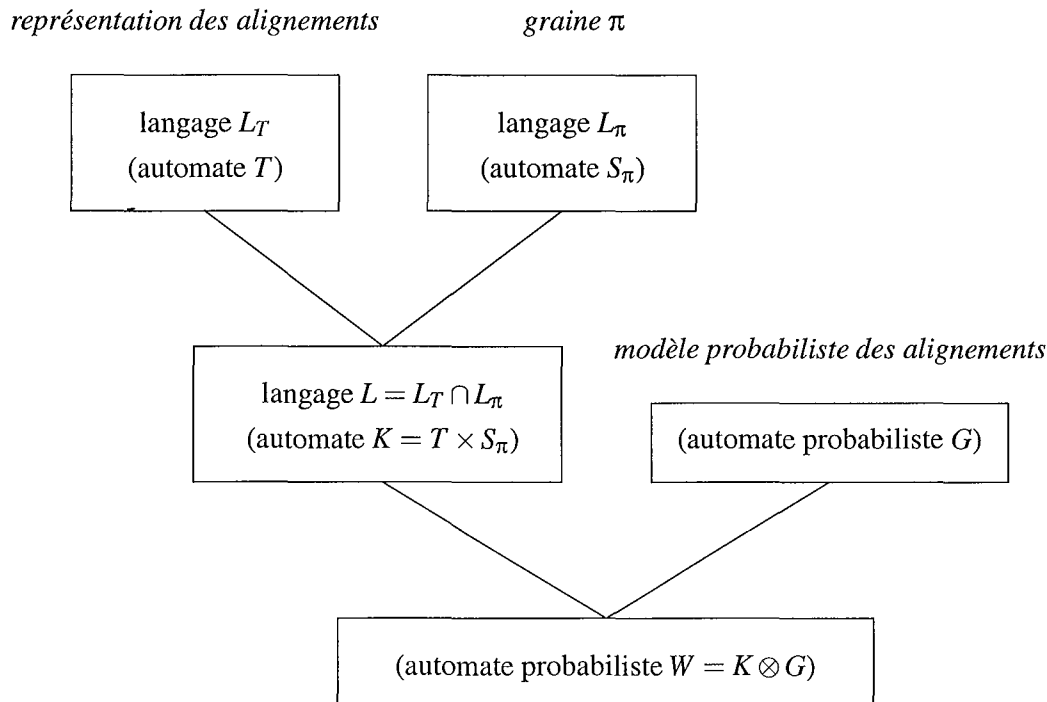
*représentation des alignements*

*graine* $\pi$

langage $L_T$
(automate $T$)

langage $L_\pi$
(automate $S_\pi$)

*modèle probabiliste des alignements*

langage $L = L_T \cap L_\pi$
(automate $K = T \times S_\pi$)

(automate probabiliste $G$)

(automate probabiliste $W = K \otimes G$)